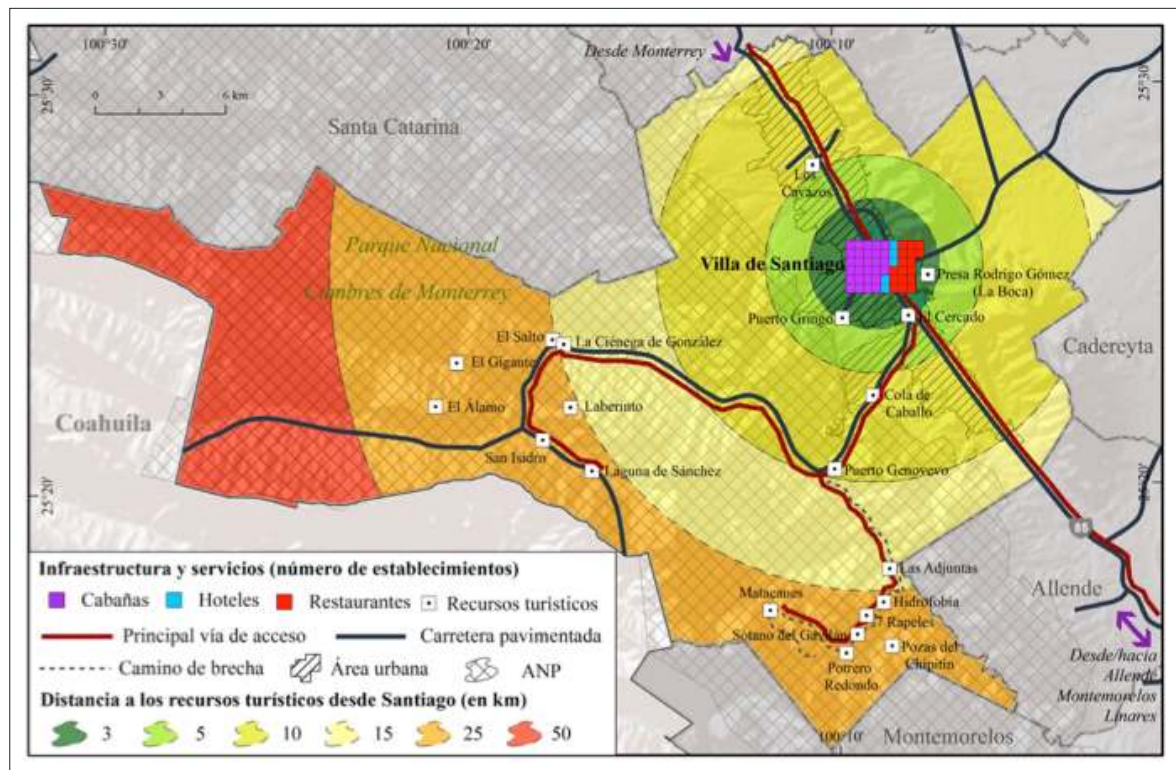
100°30'
100°20'
100°10'
Desde Monterrey
25°30'
25°30'
0 3 6 km
Santa Catarina
Los Cavazos
Parque Nacional
Cumbres de Monterrey
Villa de Santiago
Presa Rodrigo Gómez (La Boca)
Puerto Griego
El Cercado
Cadereyta
El Salto
La Ciénega de González
El Gigante
El Álamo
Laberinto
Cola de Caballo
Coahuila
San Isidro
Laguna de Sánchez
Puerto Genovevo
25°20'
25°20'
Las Adjuntas
Allende
Matacanes
Hidrofobia
El Rapeles
Sótano del Garabato
Pozas del Chipitín
Potrero Redondo
Desde/hacia Allende Montemorelos Linares
100°10'
Montemorelos
Infraestructura y servicios (número de establecimientos)
Cabañas
Hoteles
Restaurantes
Recursos turísticos
Principal vía de acceso
Carretera pavimentada
Camino de brecha
Área urbana
ANP
Distancia a los recursos turísticos desde Santiago (en km)
3
5
10
15
25
50